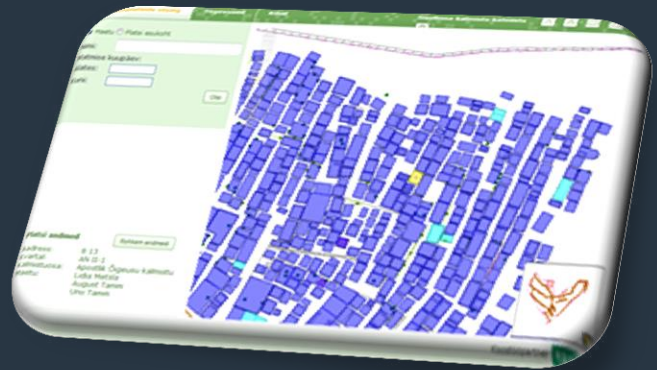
Haudaplatsi otsing
Programmist
Abiinfo
Haudaplatsi kalmistu kaardil

Haud
Plats asukoht
Nimi:
Matmise kuupäev:
alates:
kuni:
Otsi

Platsi andmed
Rohkem andmeid
aadress
kvartal
kalmistu
haudu

H 13
AN II 1
Apostlik Õigeusu kalmistu
Luba Metsla
August Tamm
Univ Tamm